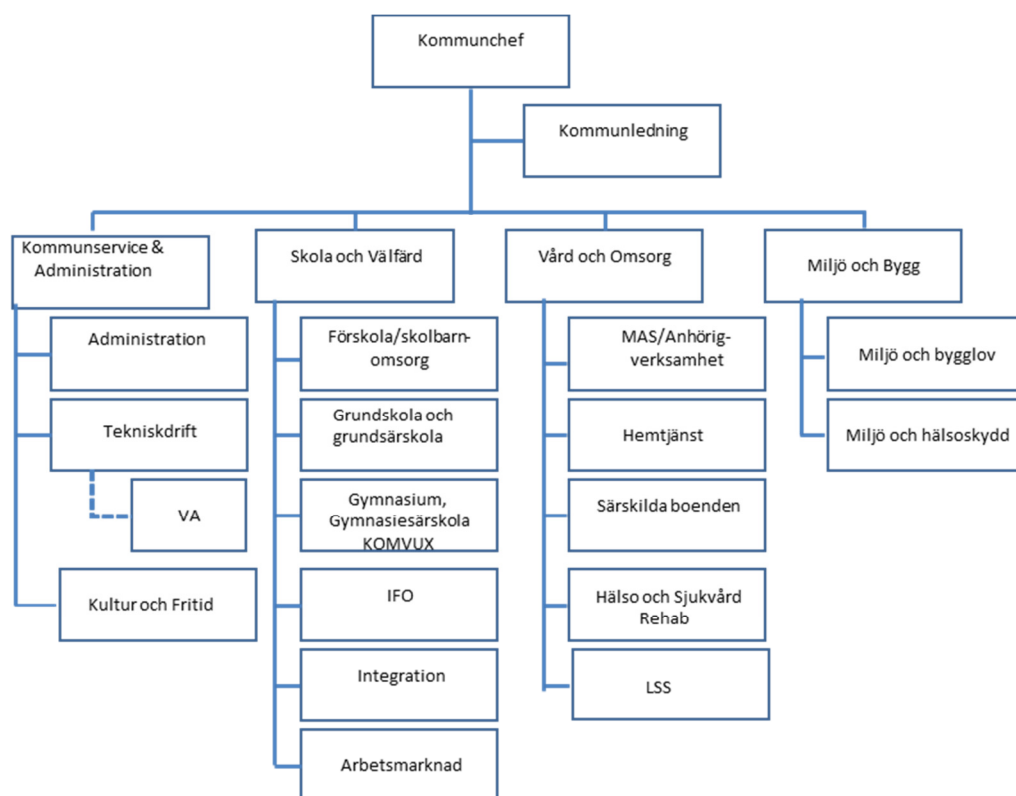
Kommunchef

Kommunledning

Kommunservice & Administration

Administration

Tekniskdrift

VA

Kultur och Fritid

Skola och Välfärd

Förskola/skolbarnomsorg

Grundskola och grundsärskola

Gymnasium, Gymnasiesärskola KOMVUX

IFO

Integration

Arbetsmarknad

Vård och Omsorg

MAS/Anhörigverksamhet

Hemtjänst

Särskilda boenden

Hälso och Sjukvård Rehab

LSS

Miljö och Bygg

Miljö och bygglov

Miljö och hälsoskydd